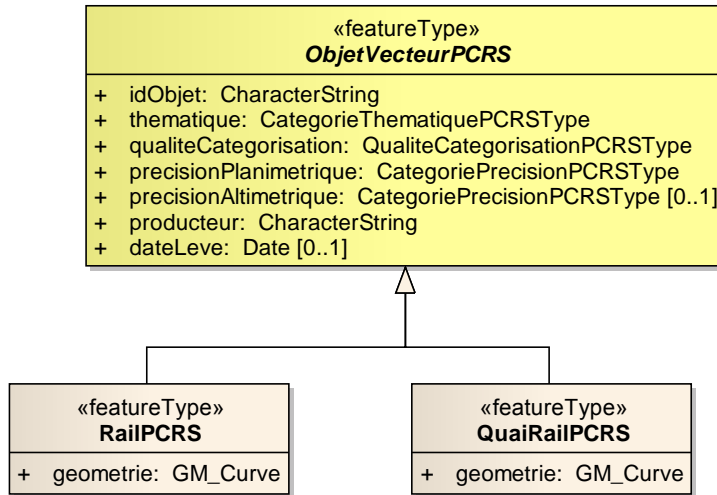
«featureType»
ObjetVecteurPCRS

+ idObjet: CharacterString
+ thematique: CategorieThematiquePCRSType
+ qualiteCategorisation: QualiteCategorisationPCRSType
+ precisionPlanimetrique: CategoriePrecisionPCRSType
+ precisionAltimetrique: CategoriePrecisionPCRSType [0..1]
+ producteur: CharacterString
+ dateLeve: Date [0..1]

«featureType»
RailPCRS

+ geometrie: GM_Curve

«featureType»
QuaiRailPCRS

+ geometrie: GM_Curve